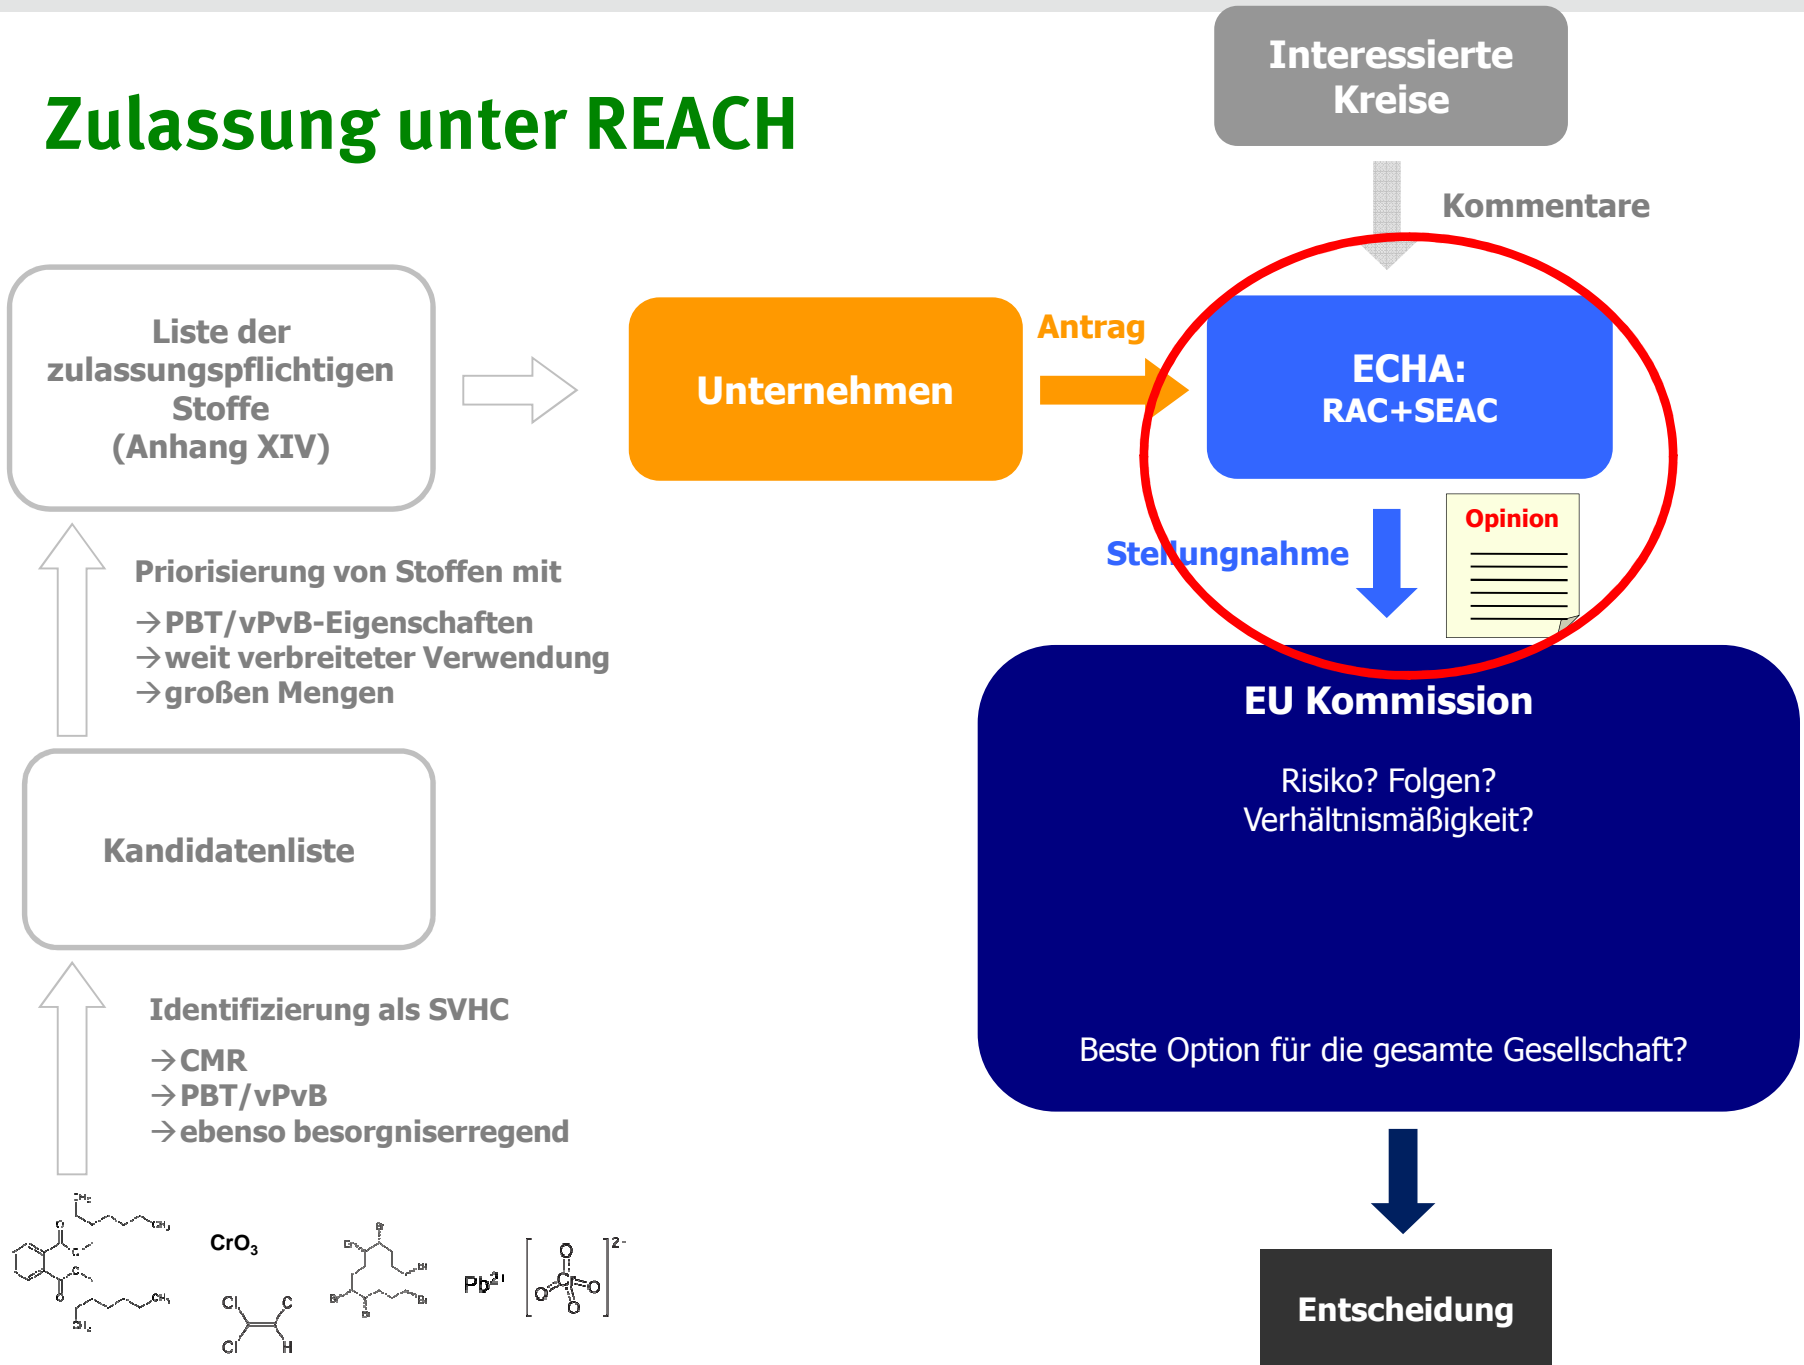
Zulassung unter REACH

Interessierte Kreise

Kommentare

Liste der zulassungspflichtigen Stoffe (Anhang XIV)

Unternehmen

Antrag

ECHA:
RAC+SEAC

Stellungnahme

Opinion

Priorisierung von Stoffen mit
→PBT/vPvB-Eigenschaften
→weit verbreiteter Verwendung
→großen Mengen

EU Kommission

Risiko? Folgen?
Verhältnismäßigkeit?

Beste Option für die gesamte Gesellschaft?

Kandidatenliste

Identifizierung als SVHC
→CMR
→PBT/vPvB
→ebenso besorgniserregend

$CrO_3$

$Pb^{2+}$

Entscheidung